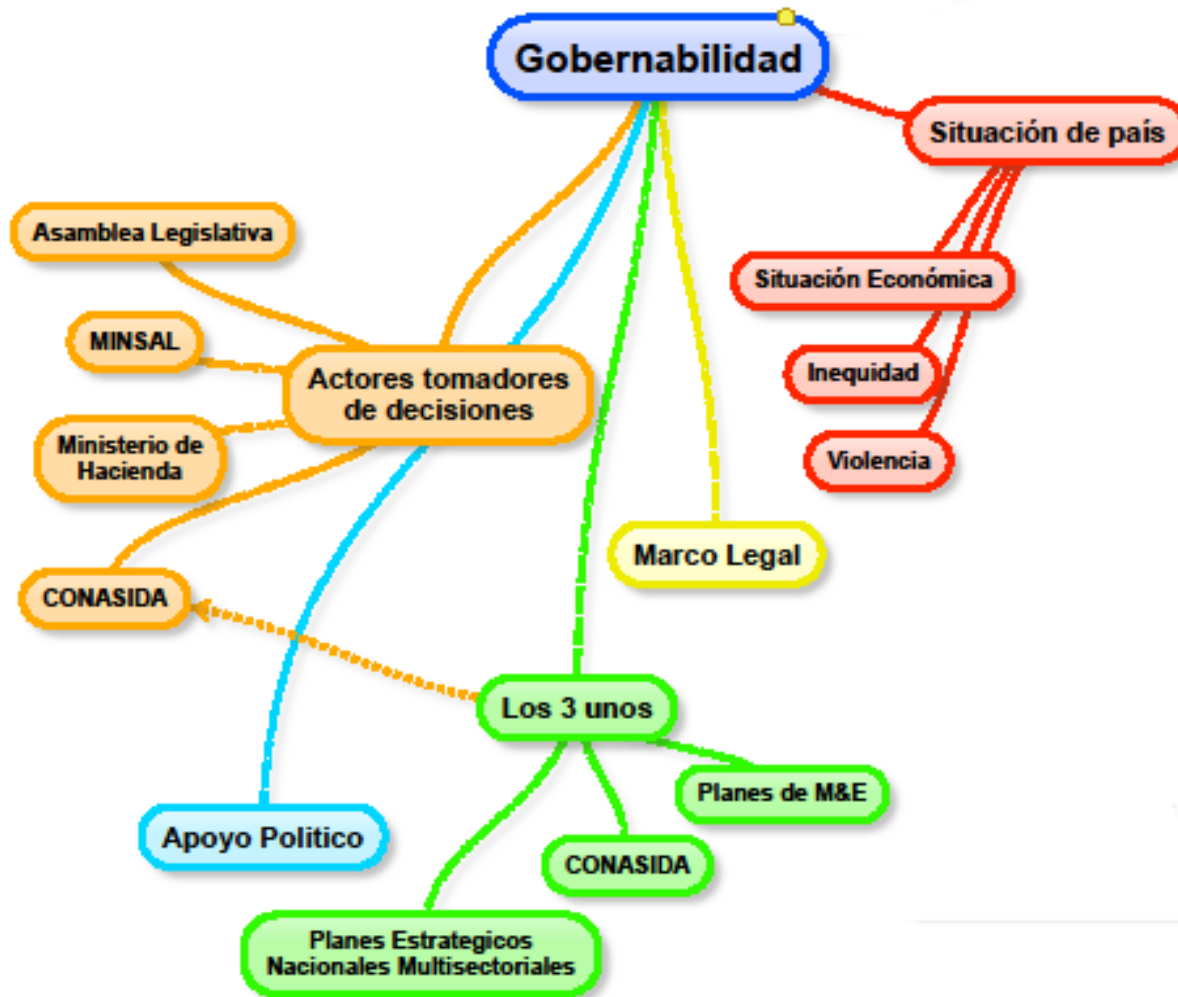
Gobernabilidad

Situación de país

Situación Económica

Inequidad

Violencia

Asamblea Legislativa

MINSAL

Actores tomadores de decisiones

Ministerio de Hacienda

CONASIDA

Marco Legal

Los 3 unos

Planes de M&E

CONASIDA

Apoyo Politico

Planes Estrategicos Nacionales Multisectoriales